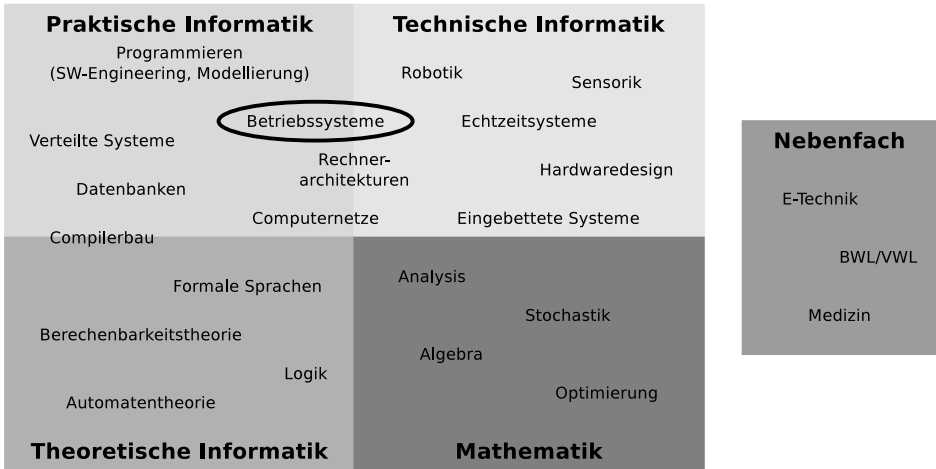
Praktische Informatik

Programmieren (SW-Engineering, Modellierung)

Betriebssysteme

Verteilte Systeme

Datenbanken

Compilerbau

Computernetze

Technische Informatik

Robotik

Sensorik

Echtzeitsysteme

Rechnerarchitekturen

Hardwaredesign

Eingebettete Systeme

Formale Sprachen

Berechenbarkeitstheorie

Logik

Automatentheorie

Theoretische Informatik

Analysis

Stochastik

Algebra

Optimierung

Mathematik

Nebenfach

E-Technik

BWL/VWL

Medizin